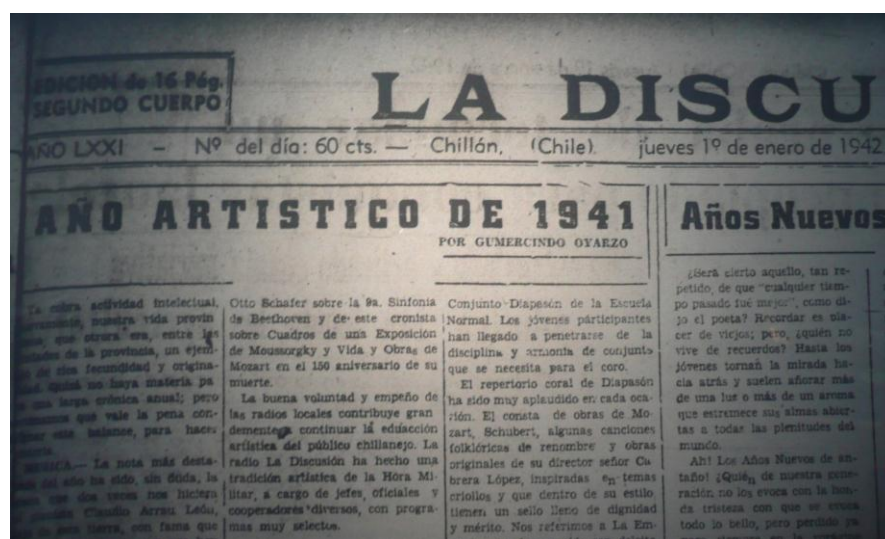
EDICION de 16 Pág.
SEGUNDO CUERPO

LA DISCU

AÑO LXXI — Nº del día: 60 cts. — Chillán, (Chile). jueves 1º de enero de 1942

AÑO ARTISTICO DE 1941

POR GUMERCINDO OYARZO

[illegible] obra actividad intelectual, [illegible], nuestra vida provin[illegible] que otrora era, entre las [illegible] de la provincia, un ejem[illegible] de rica fecundidad y origina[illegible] quizá no haya materia pa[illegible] una larga crónica anual; pero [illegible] que vale la pena con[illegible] este balance, para hacer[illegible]

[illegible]SICA.— La nota más desta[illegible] del año ha sido, sin duda, la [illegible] que dos veces nos hiciera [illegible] Claudio Arrau León, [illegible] esta tierra, con fama que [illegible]

Otto Schafer sobre la 9a. Sinfonía de Beethoven y de este cronista sobre Cuadros de una Exposición de Mousorgky y Vida y Obras de Mozart en el 150 aniversario de su muerte.

La buena voluntad y empeño de las radios locales contribuye gran dementente a continuar la educación artística del público chillanejo. La radio La Discusión ha hecho una tradición artística de la Hora Militar, a cargo de jefes, oficiales y cooperadores diversos, con programas muy selectos.

Conjunto Diapasón de la Escuela Normal. Los jóvenes participantes han llegado a penetrarse de la disciplina y armonía de conjunto que se necesita para el coro.

El repertorio coral de Diapasón ha sido muy aplaudido en cada ocasión. El consta de obras de Mozart, Schubert, algunas canciones folklóricas de renombre y obras originales de su director señor Cabrera López, inspiradas en temas criollos y que dentro de su estilo tienen un sello lleno de dignidad y mérito. Nos referimos a La Em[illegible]

Años Nuevos

¿Será cierto aquello, tan repetido, de que "cualquier tiempo pasado fué mejor", como dijo el poeta? Recordar es placer de viejos; pero, ¿quién no vive de recuerdos? Hasta los jóvenes tornan la mirada hacia atrás y suelen añorar más de una luz o más de un aroma que estremece sus almas abiertas a todas las plenitudes del mundo.

Ah! Los Años Nuevos de antaño! ¿Quién de nuestra generación no los evoca con la honda tristeza con que se evoca todo lo bello, pero perdido ya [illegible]